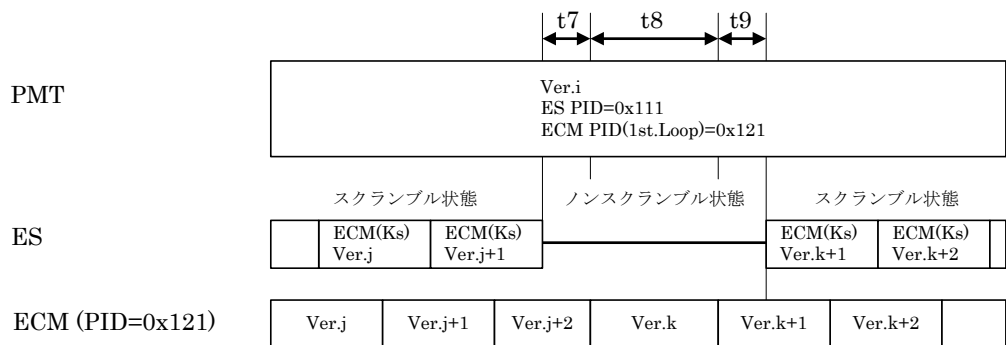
t7 t8 t9

PMT

Ver.i
ES PID=0x111
ECM PID(1st.Loop)=0x121

スクランブル状態 ノンスクランブル状態 スクランブル状態

ES

| | ECM(Ks) Ver.j | ECM(Ks) Ver.j+1 | | ECM(Ks) Ver.k+1 | ECM(Ks) Ver.k+2 | |
|---|---|---|---|---|---|---|

ECM (PID=0x121)

| Ver.j | Ver.j+1 | Ver.j+2 | Ver.k | Ver.k+1 | Ver.k+2 | |
|---|---|---|---|---|---|---|